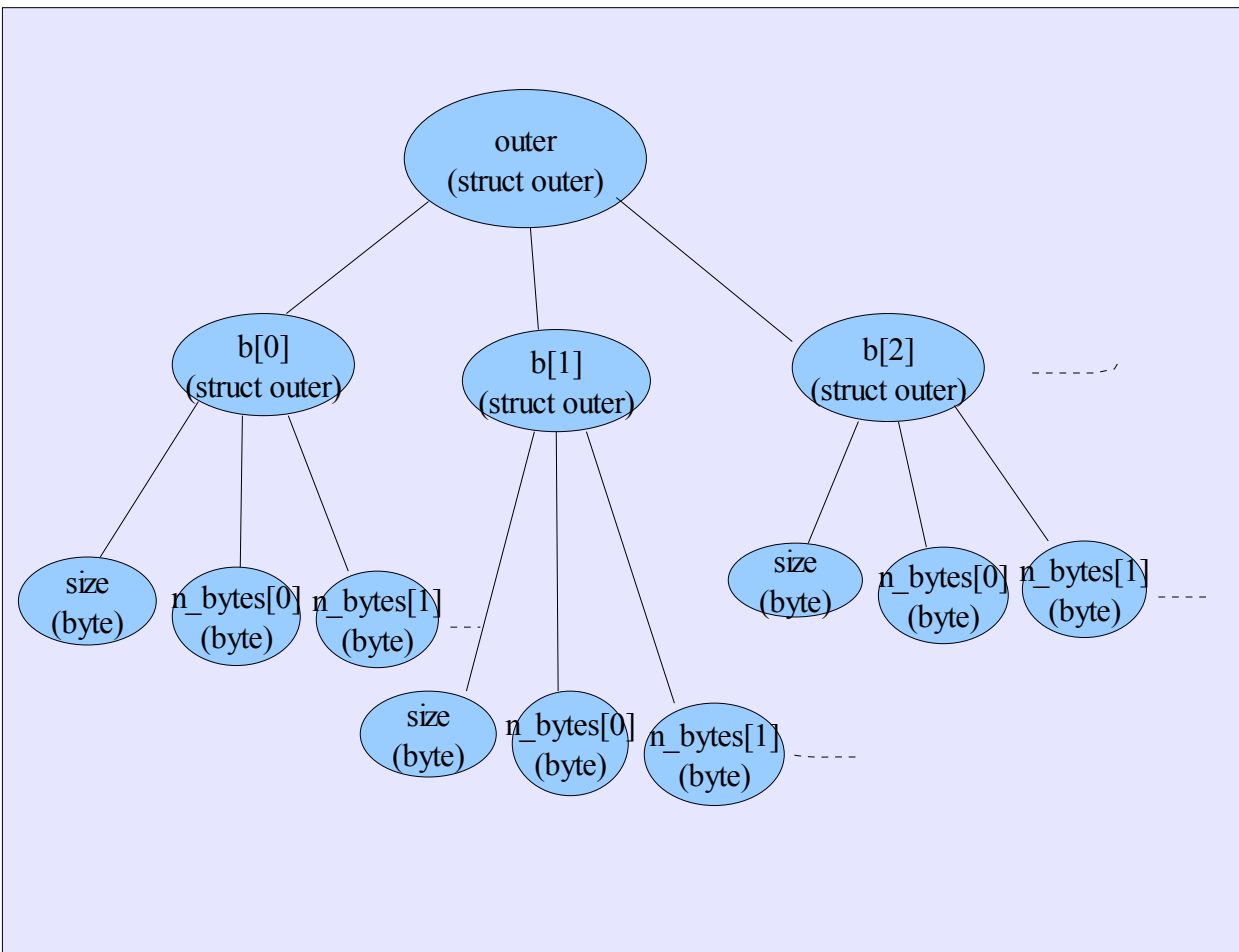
outer
(struct outer)

b[0]
(struct outer)

b[1]
(struct outer)

b[2]
(struct outer)

size
(byte)

n_bytes[0]
(byte)

n_bytes[1]
(byte)

size
(byte)

n_bytes[0]
(byte)

n_bytes[1]
(byte)

size
(byte)

n_bytes[0]
(byte)

n_bytes[1]
(byte)